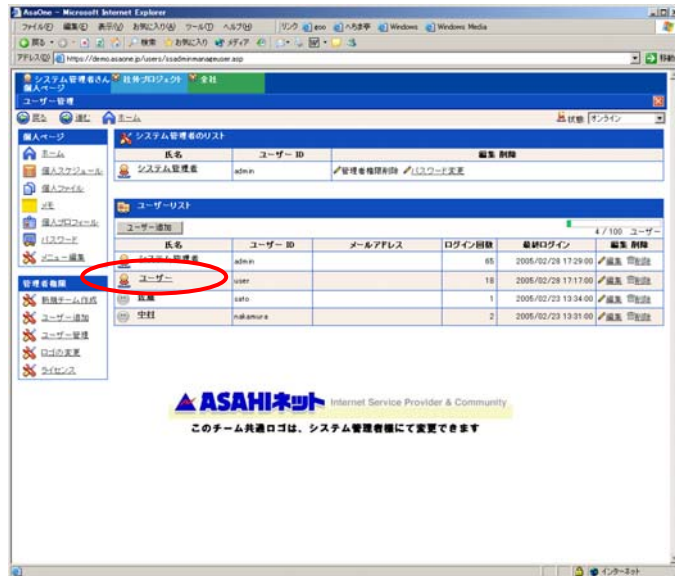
AsaOne - Microsoft Internet Explorer

ファイル(F) 編集(E) 表示(V) お気に入り(A) ツール(T) ヘルプ(H) リンク asa へろま亭 Windows Windows Media

戻る 検索 お気に入り メディア

アドレス(D) https://demo.asaone.jp/users/ssadminmanageuser.asp 移動

システム管理者さん 個人ページ 社外プロジェクト 全社

ユーザー管理

戻る 進む ホーム 状態 オンライン

個人ページ

ホーム

個人スケジュール

個人ファイル

メモ

個人プロフィール

パスワード

メニュー編集

管理者権限

新規チーム作成

ユーザー追加

ユーザー管理

ロゴの変更

ライセンス

システム管理者のリスト

| 氏名 | ユーザー ID | 編集 削除 |
|---|---|---|
| システム管理者 | admin | 管理者権限削除 パスワード変更 |

ユーザーリスト

ユーザー追加

4 / 100 ユーザー

| 氏名 | ユーザー ID | メールアドレス | ログイン回数 | 最終ログイン | 編集 削除 |
|---|---|---|---|---|---|
| システム管理者 | admin | | 65 | 2005/02/28 17:29:00 | 編集 削除 |
| ユーザー | user | | 18 | 2005/02/28 17:17:00 | 編集 削除 |
| 佐藤 | sato | | 1 | 2005/02/23 13:34:00 | 編集 削除 |
| 中村 | nakamura | | 2 | 2005/02/23 13:31:00 | 編集 削除 |

ASAHIネット Internet Service Provider & Community

このチーム共通ロゴは、システム管理者様にて変更できます

インターネット